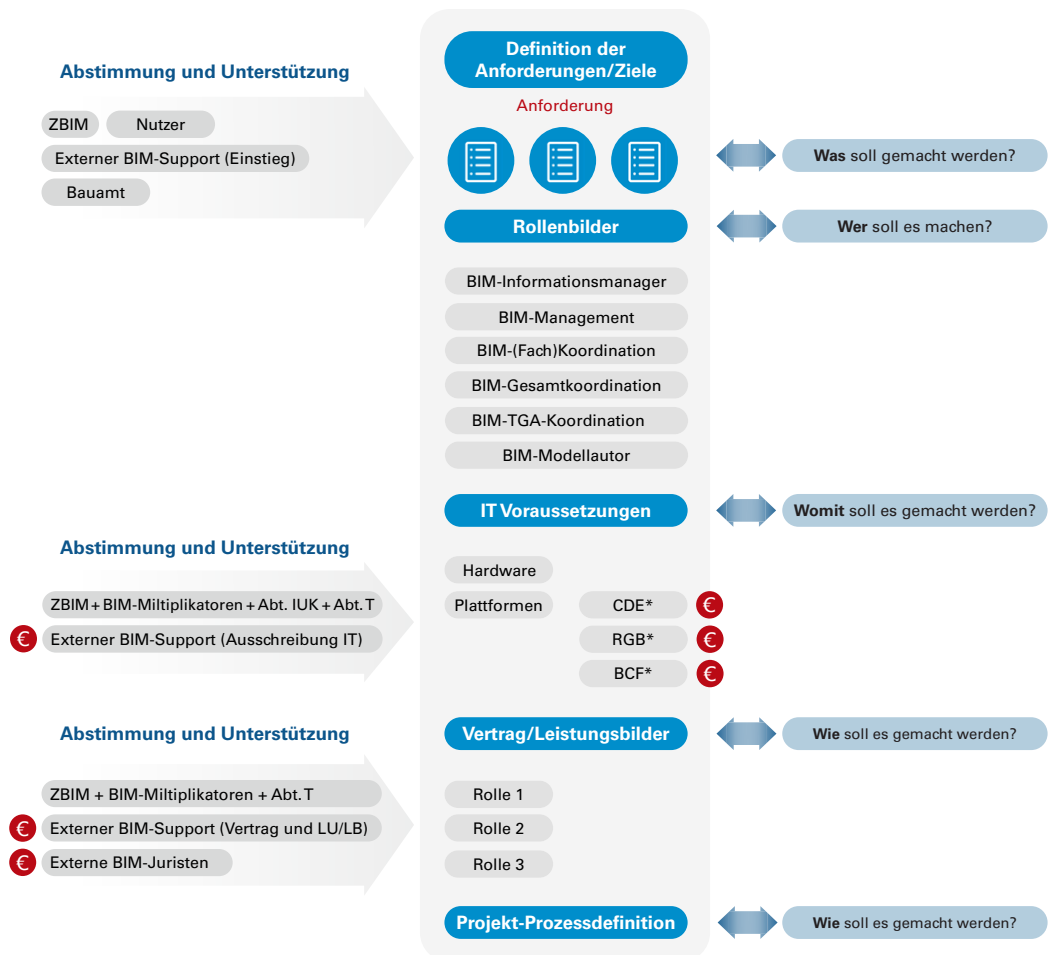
Abstimmung und Unterstützung

ZBIM

Nutzer

Externer BIM-Support (Einstieg)

Bauamt

Definition der Anforderungen/Ziele

Anforderung

Was soll gemacht werden?

Rollenbilder

Wer soll es machen?

BIM-Informationsmanager

BIM-Management

BIM-(Fach)Koordination

BIM-Gesamtkoordination

BIM-TGA-Koordination

BIM-Modellautor

IT Voraussetzungen

Womit soll es gemacht werden?

Abstimmung und Unterstützung

ZBIM + BIM-Miltiplikatoren + Abt. IUK + Abt. T

€ Externer BIM-Support (Ausschreibung IT)

Hardware

Plattformen

CDE* €

RGB* €

BCF* €

Abstimmung und Unterstützung

Vertrag/Leistungsbilder

Wie soll es gemacht werden?

ZBIM + BIM-Miltiplikatoren + Abt. T

€ Externer BIM-Support (Vertrag und LU/LB)

€ Externe BIM-Juristen

Rolle 1

Rolle 2

Rolle 3

Projekt-Prozessdefinition

Wie soll es gemacht werden?